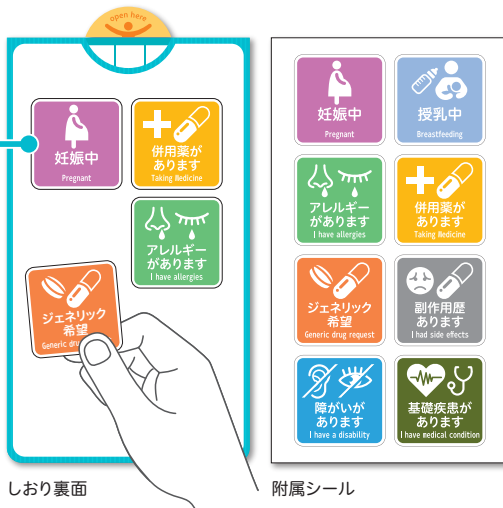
open here

妊娠中
Pregnant

併用薬があります
Taking Medicine

アレルギーがあります
I have allergies

ジェネリック希望
Generic drug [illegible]

しおり裏面

妊娠中
Pregnant

授乳中
Breastfeeding

アレルギーがあります
I have allergies

併用薬があります
Taking Medicine

ジェネリック希望
Generic drug request

副作用歴あります
I had side effects

障がいがあります
I have a disability

基礎疾患があります
I have medical condition

附属シール